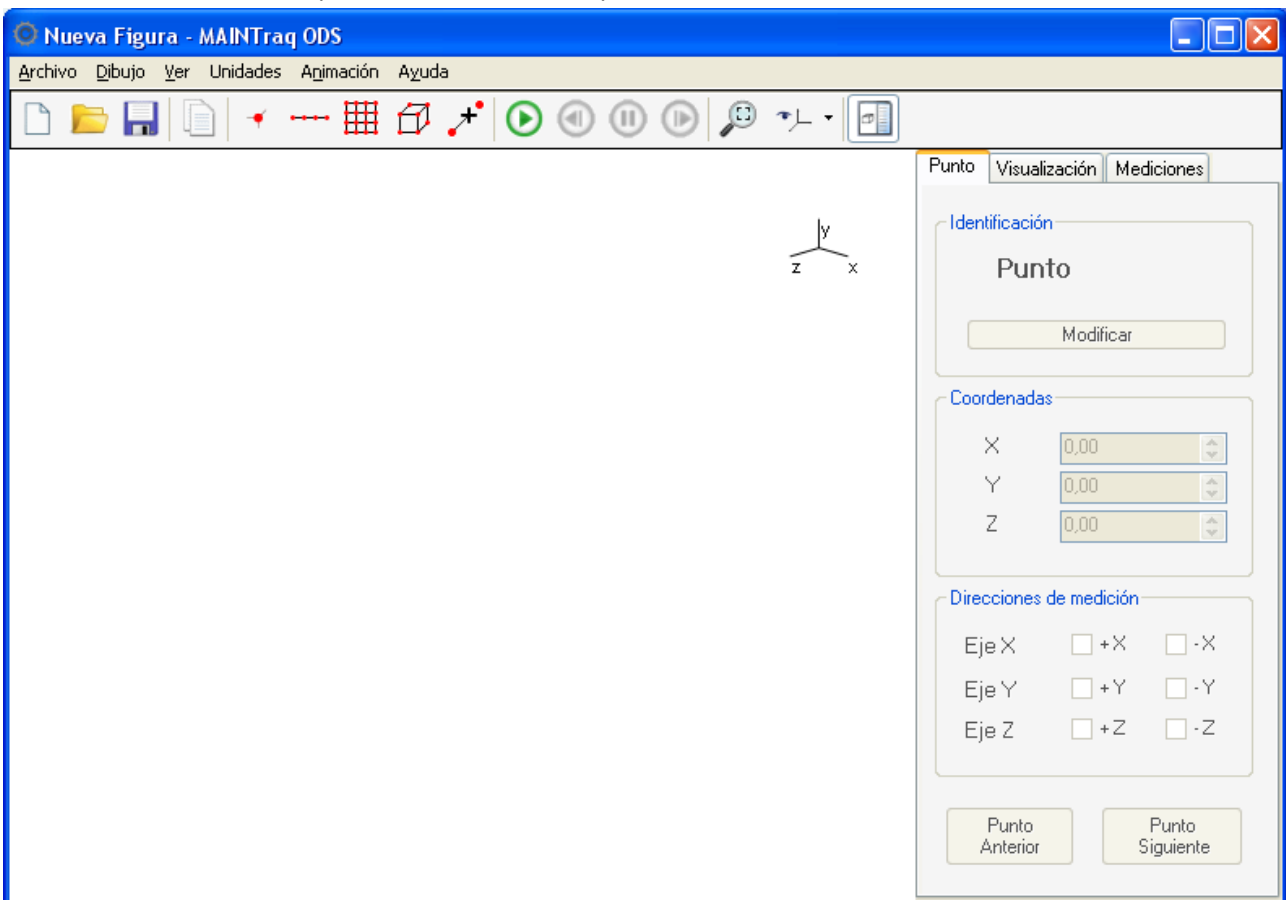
Nueva Figura - MAINTraq ODS

Archivo Dibujo Ver Unidades Animación Ayuda

y
z x

Punto Visualización Mediciones

Identificación

Punto

Modificar

Coordenadas

X 0,00
Y 0,00
Z 0,00

Direcciones de medición

Eje X +X -X
Eje Y +Y -Y
Eje Z +Z -Z

Punto Anterior

Punto Siguiente